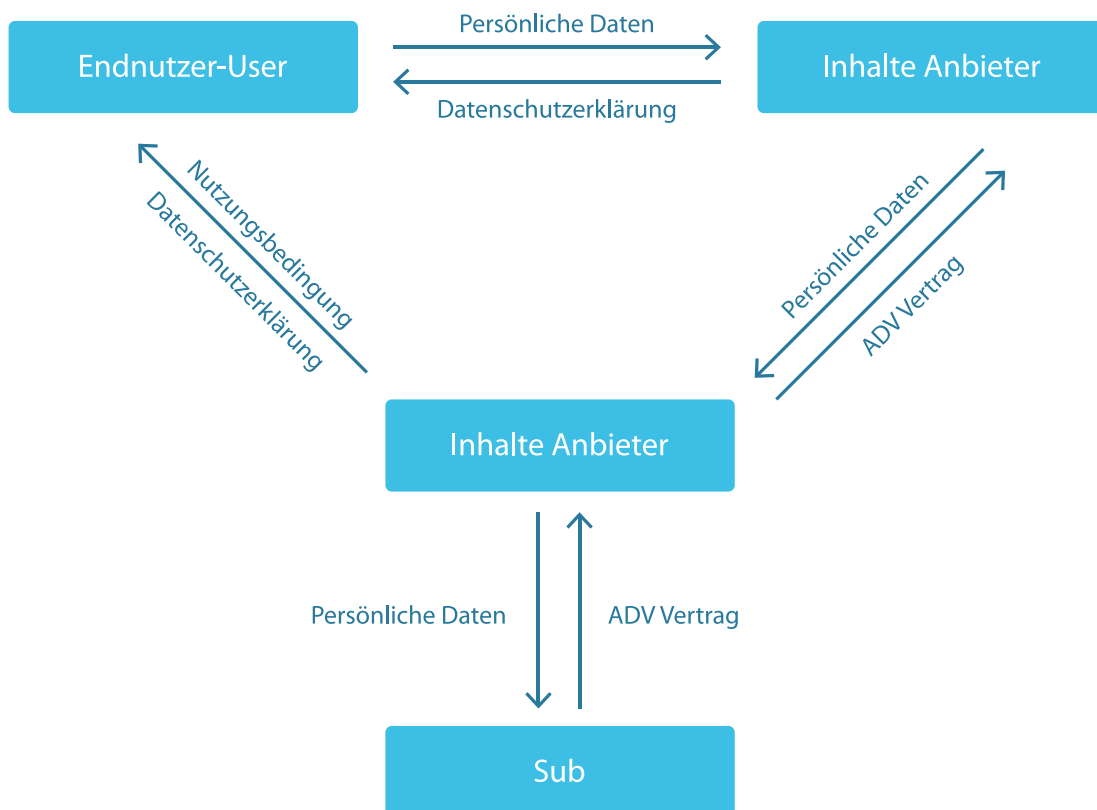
Endnutzer-User

Persönliche Daten

Datenschutzerklärung

Inhalte Anbieter

Nutzungsbedingung

Datenschutzerklärung

Persönliche Daten

ADV Vertrag

Inhalte Anbieter

Persönliche Daten

ADV Vertrag

Sub